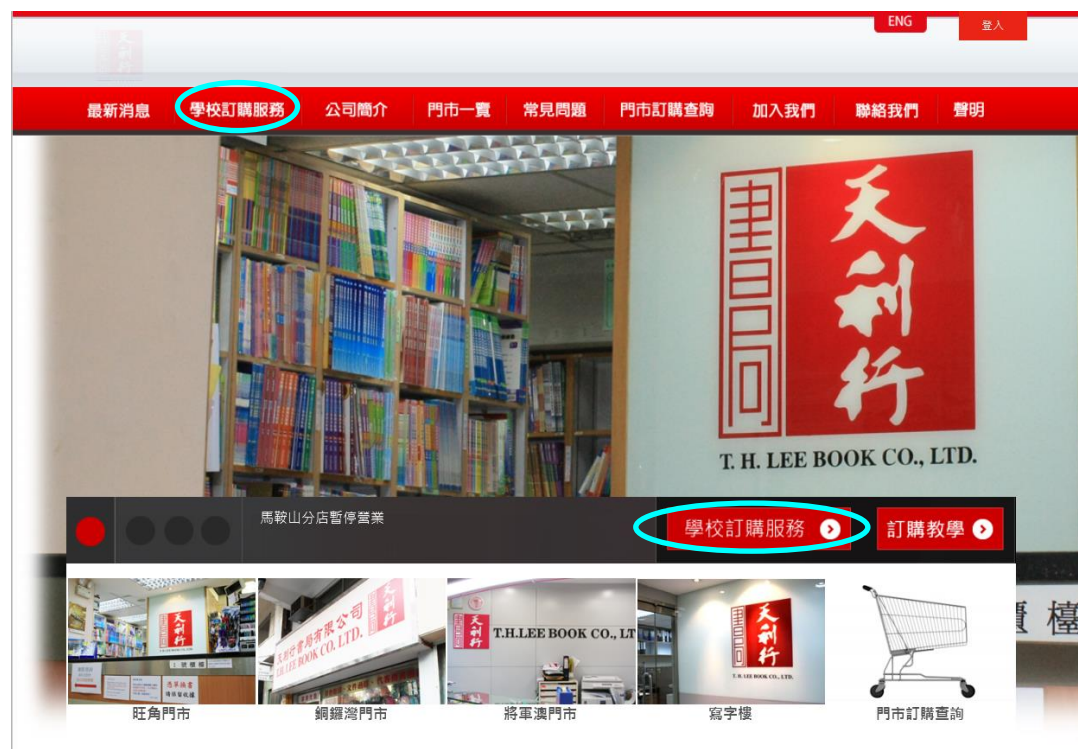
ENG

登入

最新消息 學校訂購服務 公司簡介 門市一覽 常見問題 門市訂購查詢 加入我們 聯絡我們 聲明

書局 天利行

T. H. LEE BOOK CO., LTD.

馬鞍山分店暫停營業

學校訂購服務

訂購教學

天利行

天利行書局有限公司
T.H. LEE BOOK CO. LTD.

T.H.LEE BOOK CO., LT

書局 天利行
T. H. LEE BOOK CO., LTD.

旺角門市

銅鑼灣門市

將軍澳門市

寫字樓

門市訂購查詢